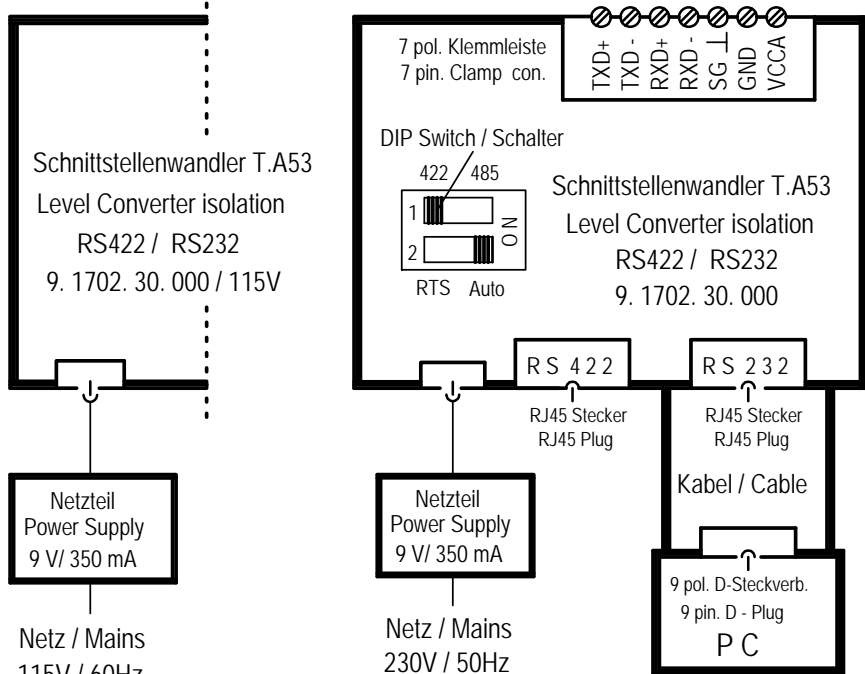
Schnittstellenwandler T.A53
Level Converter isolation
RS422 / RS232
9. 1702. 30. 000 / 115V

Netzteil
Power Supply
9 V/ 350 mA

Netz / Mains
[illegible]

7 pol. Klemmleiste
7 pin. Clamp con.

TXD+
TXD -
RXD+
RXD -
SG ⊥
GND
VCCA

DIP Switch / Schalter
422 / 485
1
2
ON
RTS Auto

Schnittstellenwandler T.A53
Level Converter isolation
RS422 / RS232
9. 1702. 30. 000

RS 422
RS 232

RJ45 Stecker
RJ45 Plug

RJ45 Stecker
RJ45 Plug

Netzteil
Power Supply
9 V/ 350 mA

Kabel / Cable

9 pol. D-Steckverb.
9 pin. D - Plug
P C

Netz / Mains
230V / 50Hz